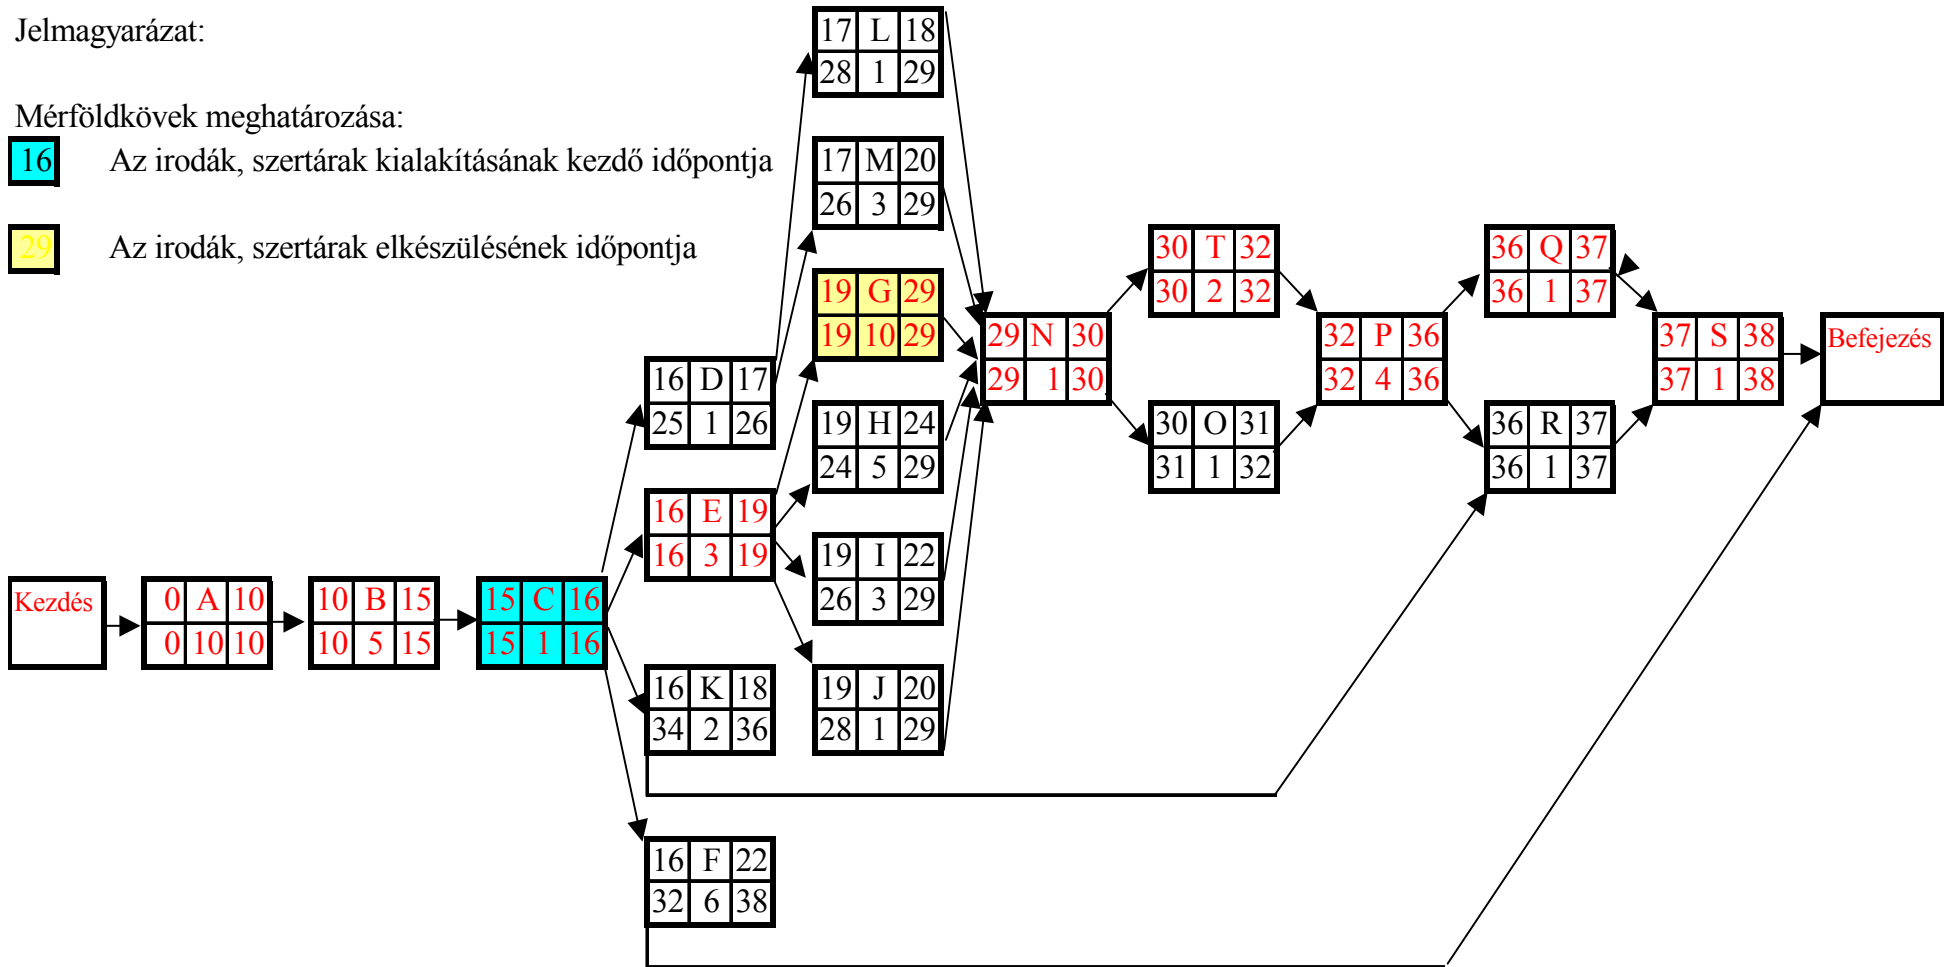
Jelmagyarázat:

Mérföldkövek meghatározása:

16 Az irodák, szertárak kialakításának kezdő időpontja

29 Az irodák, szertárak elkészülésének időpontja

| 17 | L | 18 |
|---|---|---|
| 28 | 1 | 29 |

| 17 | M | 20 |
|---|---|---|
| 26 | 3 | 29 |

| 19 | G | 29 |
|---|---|---|
| 19 | 10 | 29 |

| 16 | D | 17 |
|---|---|---|
| 25 | 1 | 26 |

| 19 | H | 24 |
|---|---|---|
| 24 | 5 | 29 |

| 16 | E | 19 |
|---|---|---|
| 16 | 3 | 19 |

| 19 | I | 22 |
|---|---|---|
| 26 | 3 | 29 |

Kezdés

| 0 | A | 10 |
|---|---|---|
| 0 | 10 | 10 |

| 10 | B | 15 |
|---|---|---|
| 10 | 5 | 15 |

| 15 | C | 16 |
|---|---|---|
| 15 | 1 | 16 |

| 16 | K | 18 |
|---|---|---|
| 34 | 2 | 36 |

| 19 | J | 20 |
|---|---|---|
| 28 | 1 | 29 |

| 16 | F | 22 |
|---|---|---|
| 32 | 6 | 38 |

| 29 | N | 30 |
|---|---|---|
| 29 | 1 | 30 |

| 30 | T | 32 |
|---|---|---|
| 30 | 2 | 32 |

| 30 | O | 31 |
|---|---|---|
| 31 | 1 | 32 |

| 32 | P | 36 |
|---|---|---|
| 32 | 4 | 36 |

| 36 | Q | 37 |
|---|---|---|
| 36 | 1 | 37 |

| 36 | R | 37 |
|---|---|---|
| 36 | 1 | 37 |

| 37 | S | 38 |
|---|---|---|
| 37 | 1 | 38 |

Befejezés